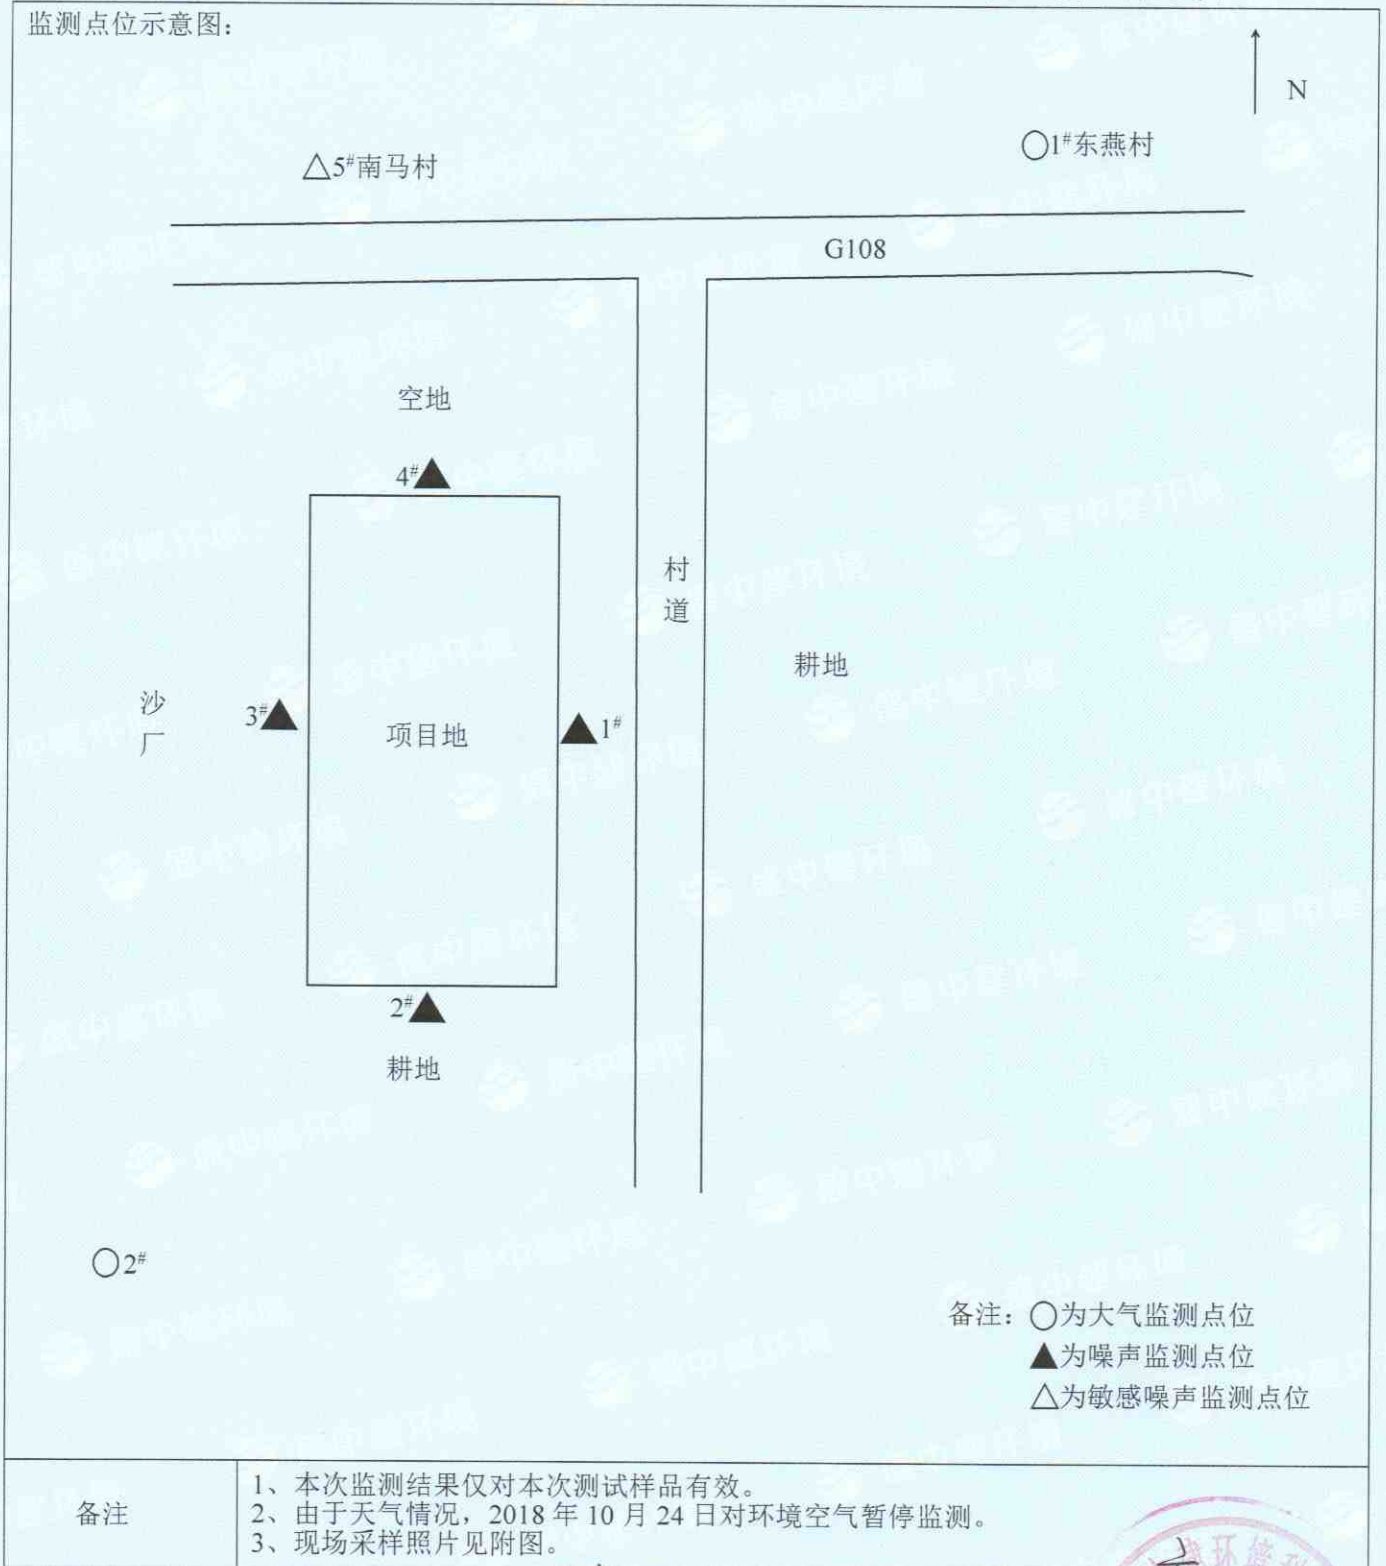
监测点位示意图：

N

△5#南马村

○1#东燕村

G108

空地

4#▲

村道

耕地

沙厂

3#▲

项目地

▲1#

2#▲

耕地

○2#

备注：○为大气监测点位
▲为噪声监测点位
△为敏感噪声监测点位

| 备注 | 1、本次监测结果仅对本次测试样品有效。<br>2、由于天气情况，2018 年 10 月 24 日对环境空气暂停监测。<br>3、现场采样照片见附图。 |
|---|---|